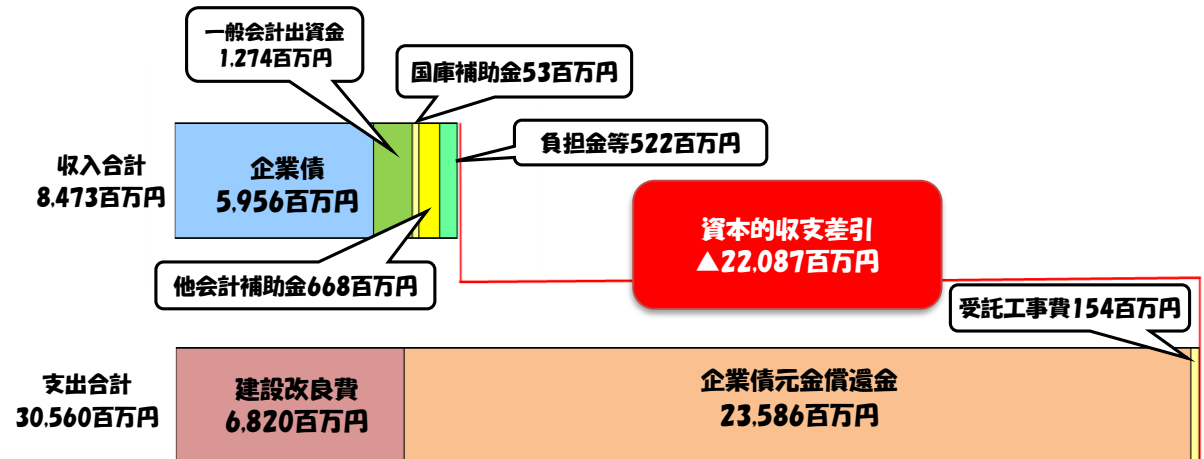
一般会計出資金
1,274百万円

国庫補助金53百万円

負担金等522百万円

収入合計
8,473百万円

企業債
5,956百万円

他会計補助金668百万円

資本的収支差引
▲22,087百万円

受託工事費154百万円

支出合計
30,560百万円

建設改良費
6,820百万円

企業債元金償還金
23,586百万円